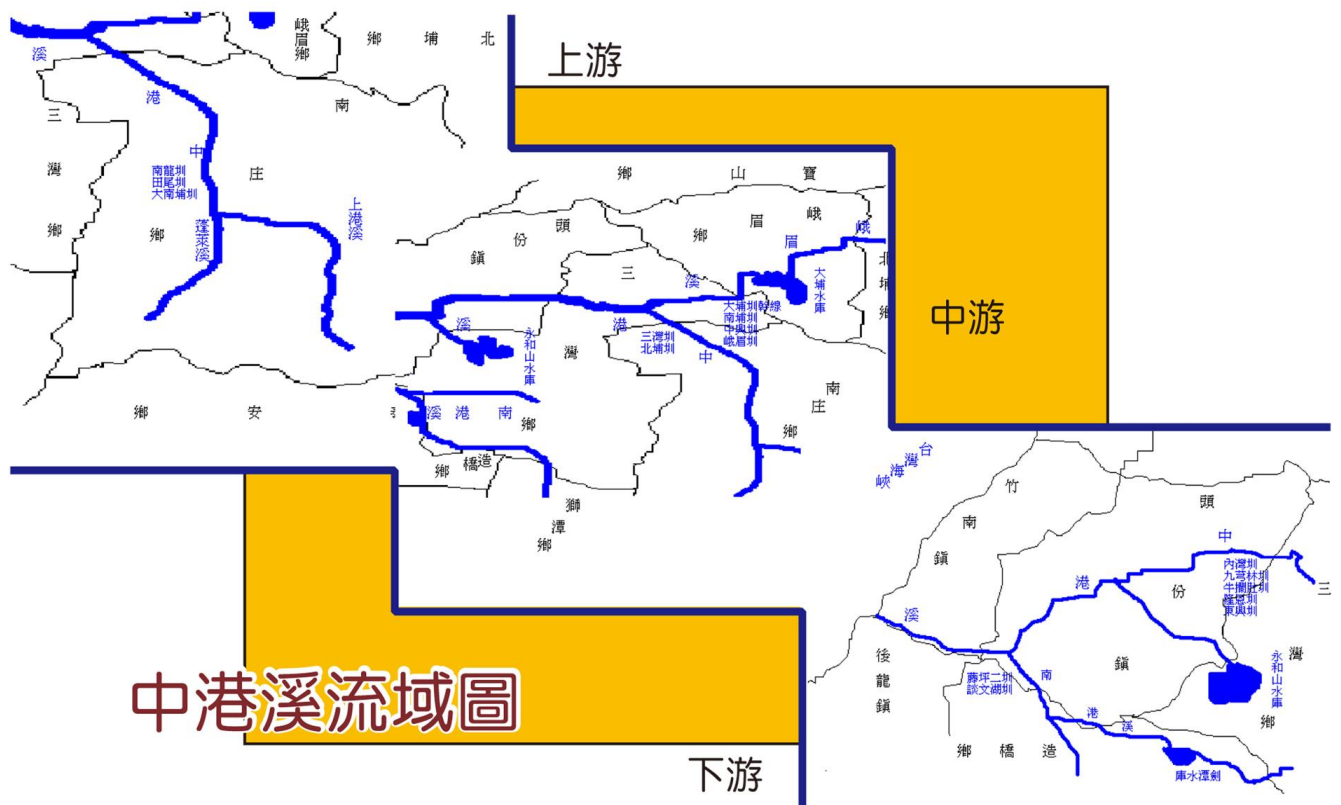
峨眉鄉
鄉 埔 北
溪
港
三
南
灣
中
南龍圳
田尾圳
大南埔圳
庄
鄉
鄉
蓬萊溪
上港溪
鄉
安
上游
鄉 山 寶
鄉 眉 峨
份 頭
鎮
三
眉
峨
溪
大埔水庫
溪
永和山水庫
港
三灣圳
北埔圳
大埔圳幹線
南埔圳
中興圳
峨眉圳
灣
中
中游
南
庄
鄉
溪 港 南
鄉
鄉 橋 造
獅
潭
鄉
台
灣
海
峽
竹
南
鎮
頭
中
內灣圳
九芎林圳
牛欄肚圳
隆恩圳
東興圳
港
份
三
溪
灣
後
龍
鎮
蕃坪二圳
談文湖圳
南
鎮
永和山水庫
鄉
港
溪
鄉 橋 造
劍潭水庫
中港溪流域圖
下游